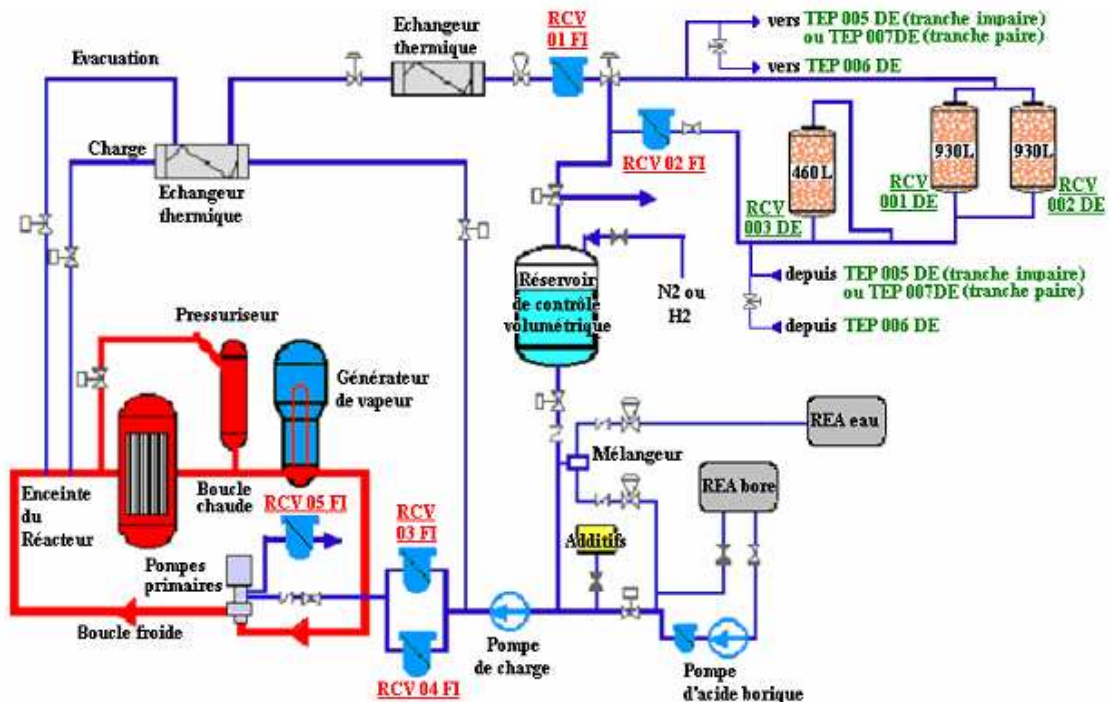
Echangeur thermique

RCV 01 FI

vers TEP 005 DE (tranche impaire) ou TEP 007DE (tranche paire)

vers TEP 006 DE

Evacuation

Charge

Echangeur thermique

RCV 02 FI

460 L

930L

930L

RCV 001 DE

RCV 002 DE

RCV 003 DE

Réservoir de contrôle volumétrique

N2 ou H2

depuis TEP 005 DE (tranche impaire) ou TEP 007DE (tranche paire)

depuis TEP 006 DE

Pressuriseur

Générateur de vapeur

REA eau

Mélangeur

REA bore

Enceinte du Réacteur

Boucle chaude

RCV 05 FI

RCV 03 FI

Additifs

Pompes primaires

Boucle froide

Pompe de charge

RCV 04 FI

Pompe d'acide borique